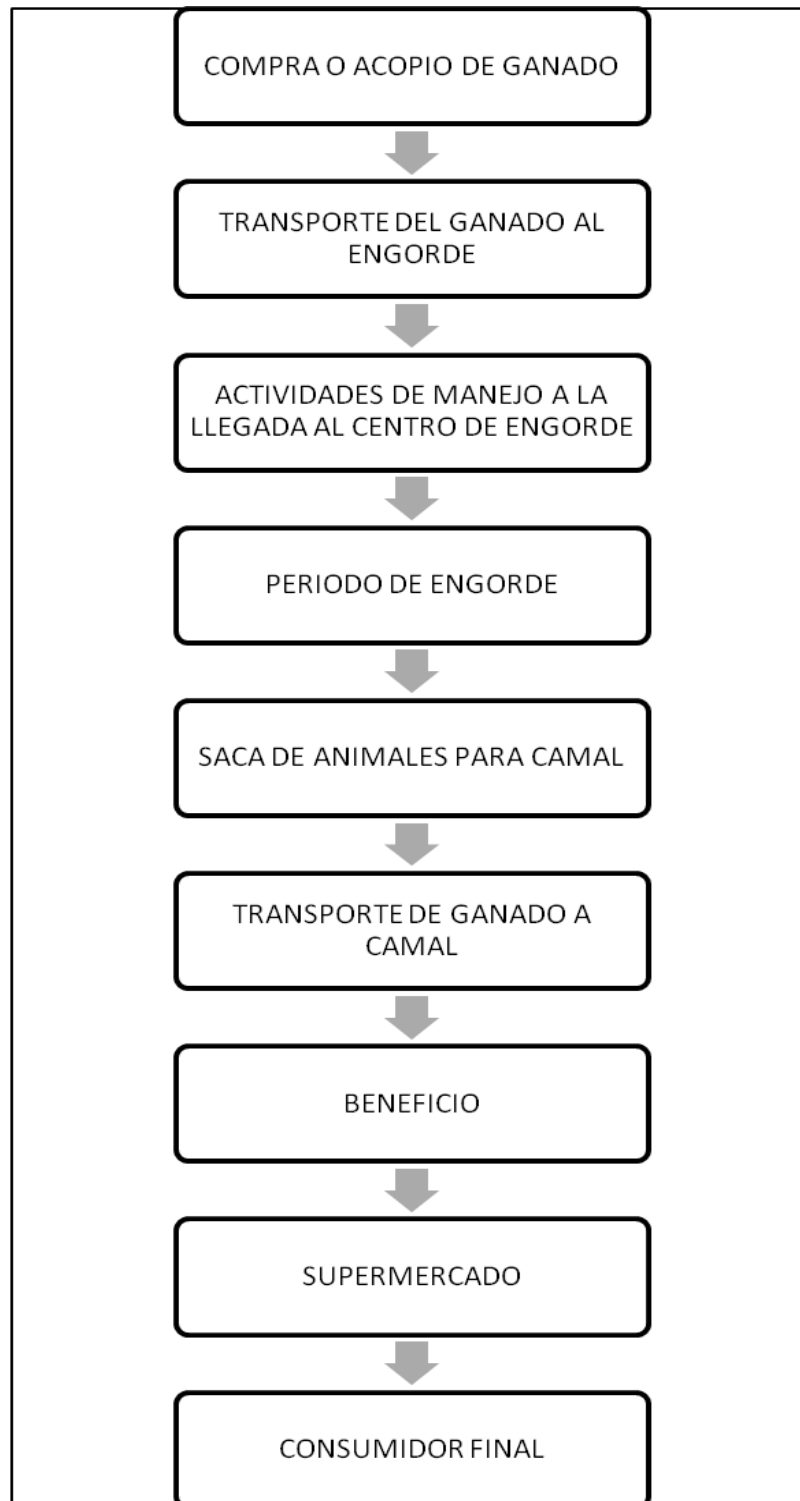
COMPRA O ACOPIO DE GANADO

TRANSPORTE DEL GANADO AL ENGORDE

ACTIVIDADES DE MANEJO A LA LLEGADA AL CENTRO DE ENGORDE

PERIODO DE ENGORDE

SACA DE ANIMALES PARA CAMAL

TRANSPORTE DE GANADO A CAMAL

BENEFICIO

SUPERMERCADO

CONSUMIDOR FINAL